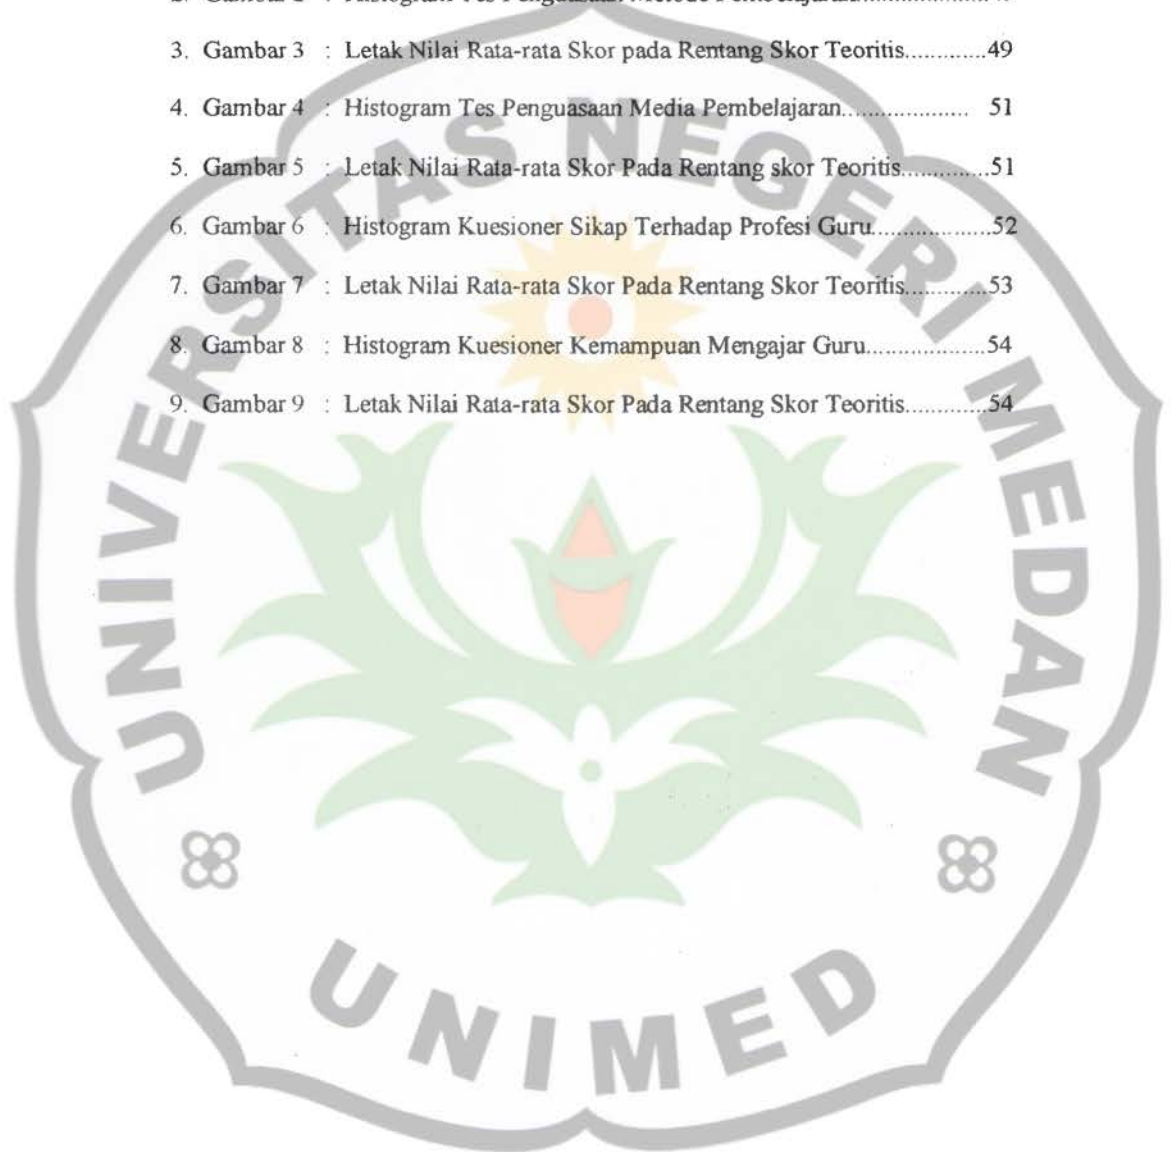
2. Gambar 2 : Histogram Tes Penguasaan Metode Pembelajaran..................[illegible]

3. Gambar 3 : Letak Nilai Rata-rata Skor pada Rentang Skor Teoritis.............49

4. Gambar 4 : Histogram Tes Penguasaan Media Pembelajaran.................... 51

5. Gambar 5 : Letak Nilai Rata-rata Skor Pada Rentang skor Teoritis..............51

6. Gambar 6 : Histogram Kuesioner Sikap Terhadap Profesi Guru..................52

7. Gambar 7 : Letak Nilai Rata-rata Skor Pada Rentang Skor Teoritis.............53

8. Gambar 8 : Histogram Kuesioner Kemampuan Mengajar Guru...................54

9. Gambar 9 : Letak Nilai Rata-rata Skor Pada Rentang Skor Teoritis.............54

UNIVERSITAS NEGERI MEDAN

UNIMED